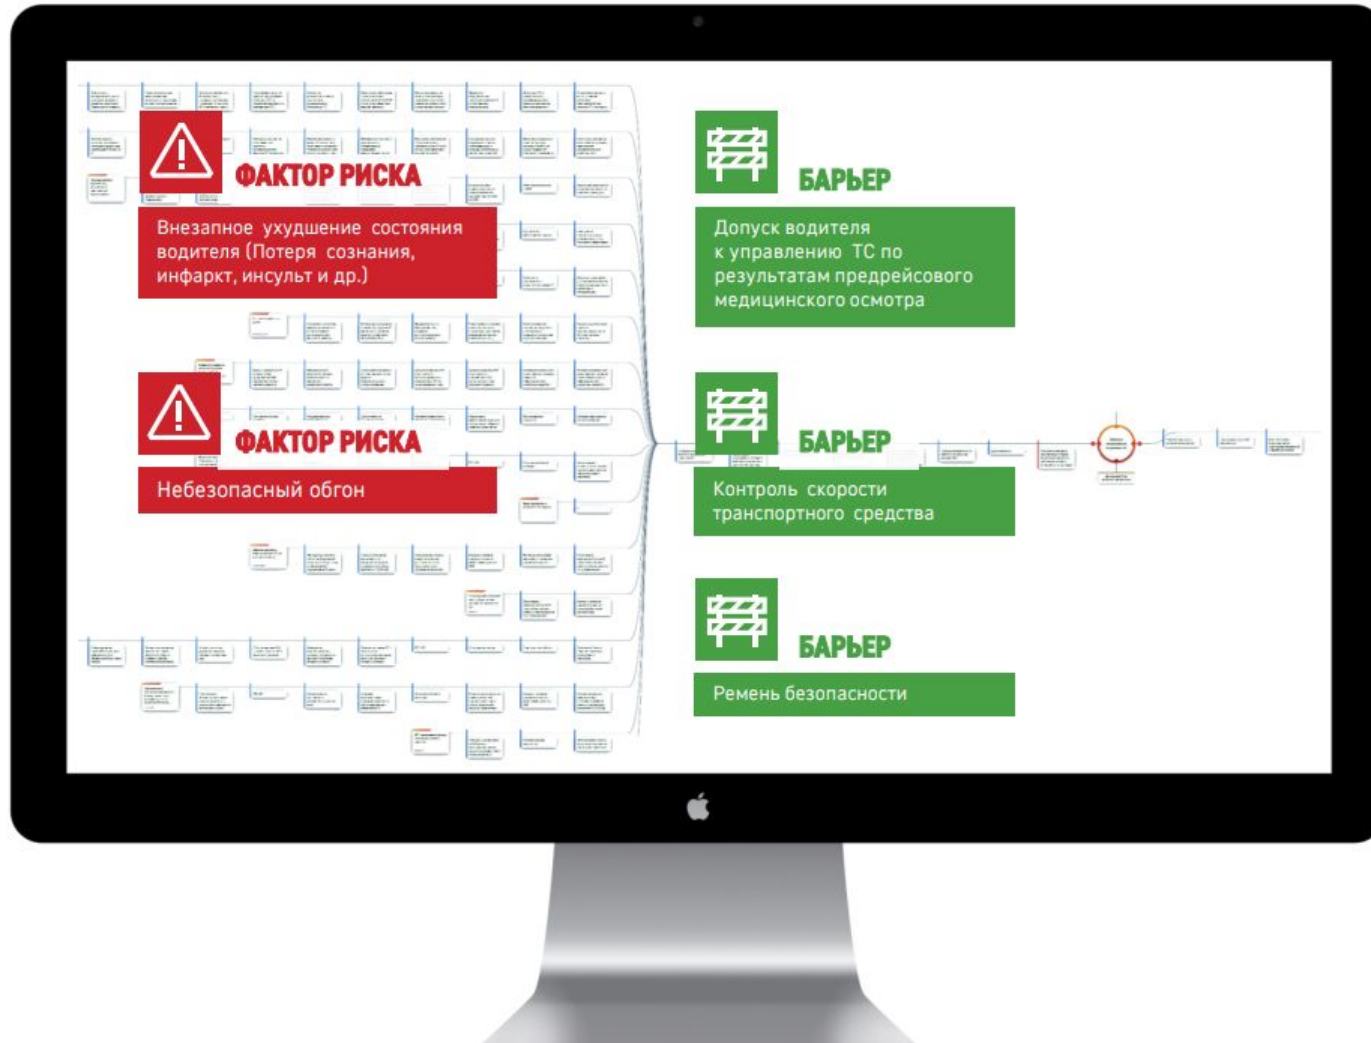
ФАКТОР РИСКА

Внезапное ухудшение состояния водителя (Потеря сознания, инфаркт, инсульт и др.)

ФАКТОР РИСКА

Небезопасный обгон

БАРЬЕР

Допуск водителя к управлению ТС по результатам предрейсового медицинского осмотра

БАРЬЕР

Контроль скорости транспортного средства

БАРЬЕР

Ремень безопасности